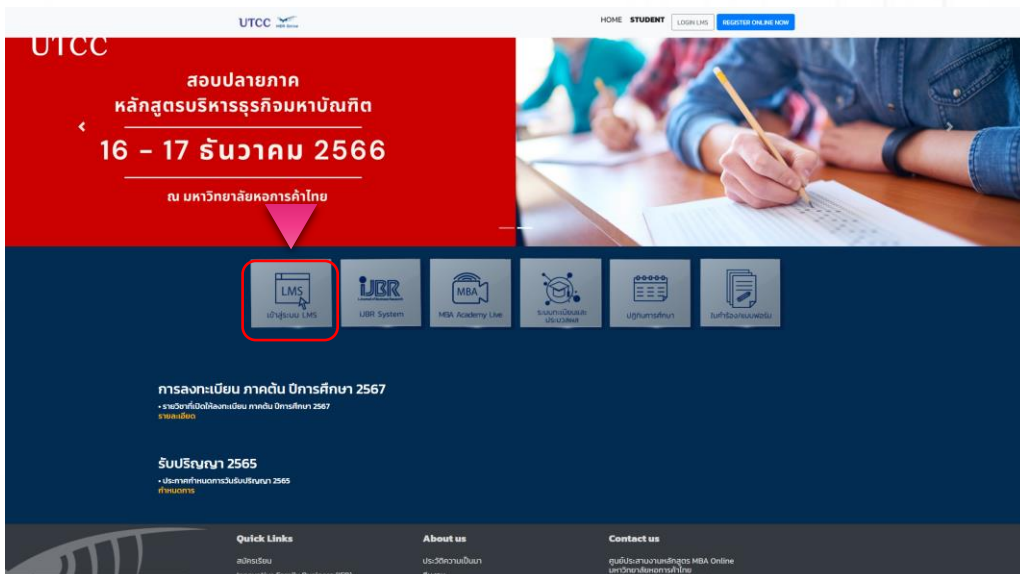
UTCC MBA Online

HOME STUDENT LOGIN LMS REGISTER ONLINE NOW

UTCC

สอบปลายภาค
หลักสูตรบริหารธุรกิจมหาบัณฑิต
16 - 17 ธันวาคม 2566
ณ มหาวิทยาลัยหอการค้าไทย

LMS
เข้าสู่ระบบ LMS

IJBR
IJBR System

MBA
MBA Academy Live

ระบบทะเบียนและประมวลผล

ปฏิทินการศึกษา

ใบคำร้องและแบบฟอร์ม

การลงทะเบียน ภาคต้น ปีการศึกษา 2567
• รายวิชาที่เปิดให้ลงทะเบียน ภาคต้น ปีการศึกษา 2567
รายละเอียด

รับปริญญา 2565
• ประกาศกำหนดการวันรับปริญญา 2565
กำหนดการ

Quick Links
สมัครเรียน
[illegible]

About us
ประวัติความเป็นมา
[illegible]

Contact us
ศูนย์ประสานงานหลักสูตร MBA Online
มหาวิทยาลัยหอการค้าไทย